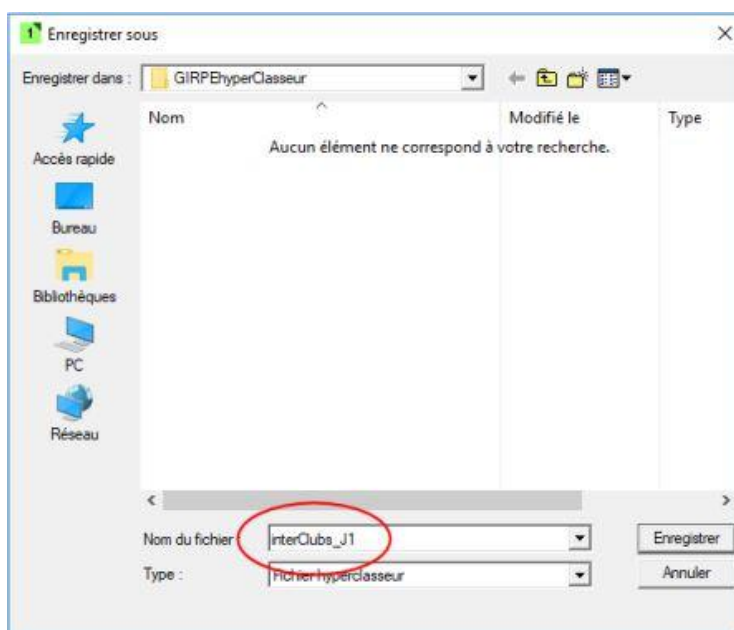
1 Enregistrer sous

×

Enregistrer dans : GIRPEhyperClasseur

Nom

Modifié le

Type

Aucun élément ne correspond à votre recherche.

Accès rapide

Bureau

Bibliothèques

PC

Réseau

Nom du fichier : interClubs_J1

Enregistrer

Type : Fichier hyperclasseur

Annuler